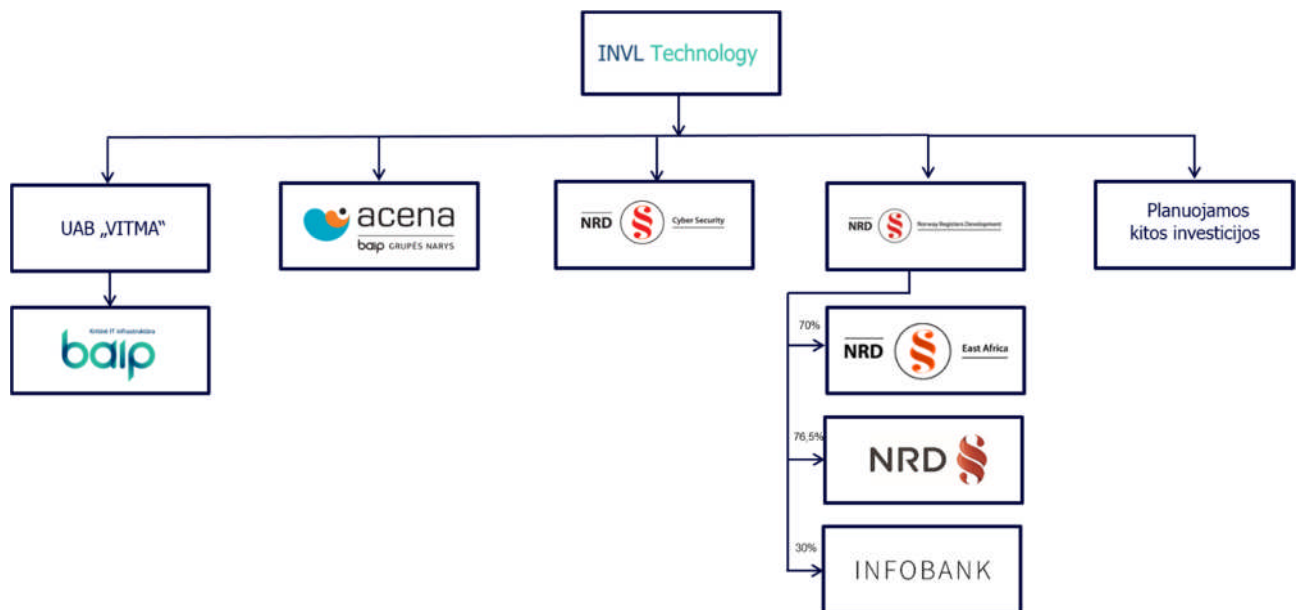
INVL Technology

UAB „VITMA“

Kritinė IT infrastruktūra
baip

acena
baip GRUPĖS NARYS

NRD Cyber Security

NRD Norway Registers Development

Planuojamos kitos investicijos

70%
NRD East Africa

76,5%
NRD

30%
INFOBANK